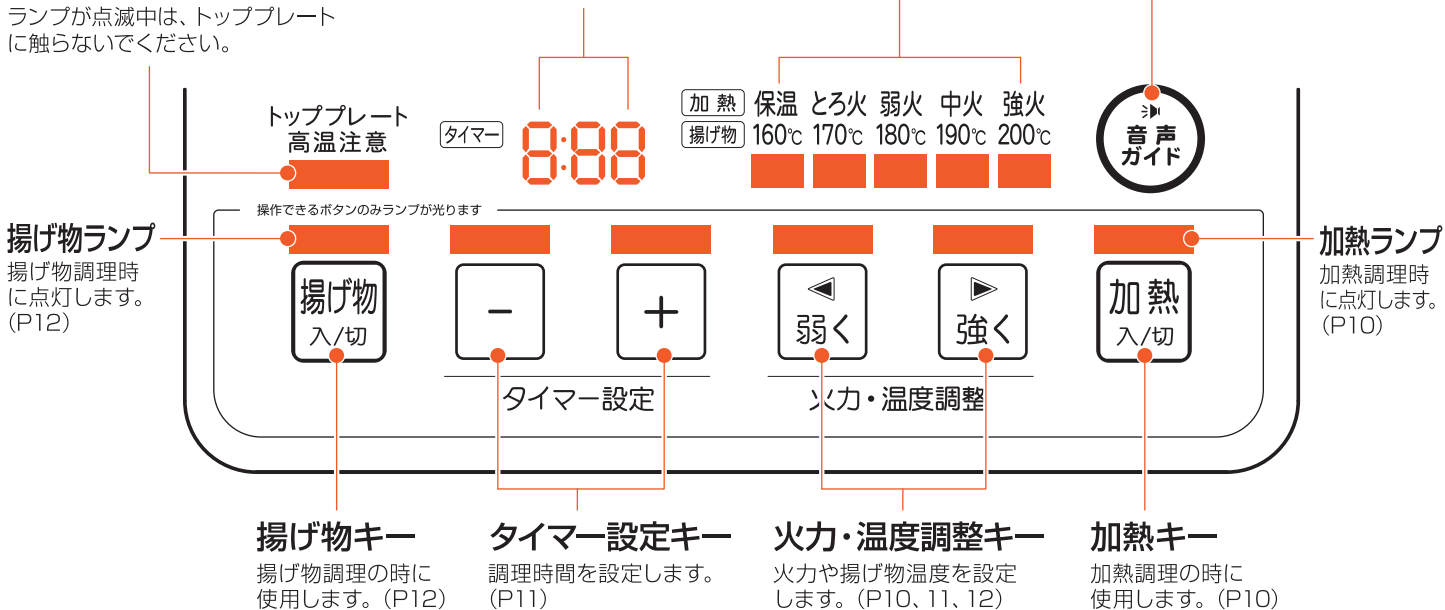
ランプが点滅中は、トッププレートに触らないでください。

トッププレート
高温注意

タイマー 8:88

加熱 保温 とろ火 弱火 中火 強火
揚げ物 160℃ 170℃ 180℃ 190℃ 200℃

音声
ガイド

操作できるボタンのみランプが光ります

揚げ物ランプ
揚げ物調理時に点灯します。(P12)

加熱ランプ
加熱調理時に点灯します。(P10)

揚げ物
入/切

−

+

◀
弱く

▶
強く

加熱
入/切

タイマー設定

火力・温度調整

揚げ物キー
揚げ物調理の時に使用します。(P12)

タイマー設定キー
調理時間を設定します。(P11)

火力・温度調整キー
火力や揚げ物温度を設定します。(P10、11、12)

加熱キー
加熱調理の時に使用します。(P10)